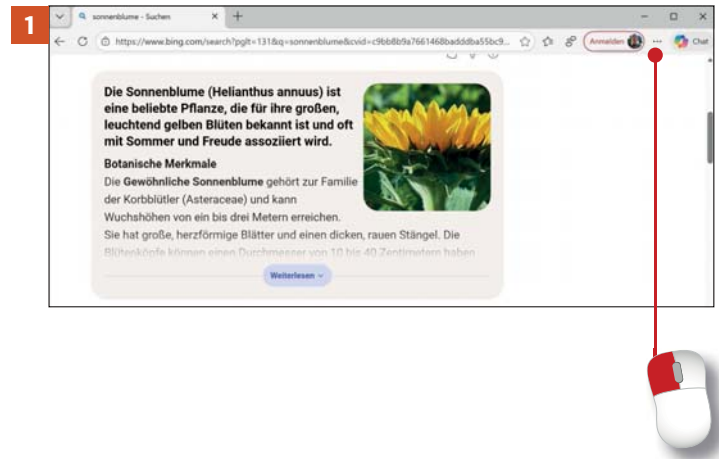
1

sonnenblume - Suchen

https://www.bing.com/search?pglt=131&q=sonnenblume&cvid=c9bb8b9a7661468badddba55bc9...

Anmelden

Chat

Die Sonnenblume (Helianthus annuus) ist eine beliebte Pflanze, die für ihre großen, leuchtend gelben Blüten bekannt ist und oft mit Sommer und Freude assoziiert wird.

Botanische Merkmale

Die Gewöhnliche Sonnenblume gehört zur Familie der Korbblütler (Asteraceae) und kann Wuchshöhen von ein bis drei Metern erreichen. Sie hat große, herzförmige Blätter und einen dicken, rauen Stängel. Die Blütenköpfe können einen Durchmesser von 10 bis 40 Zentimetern haben

Weiterlesen